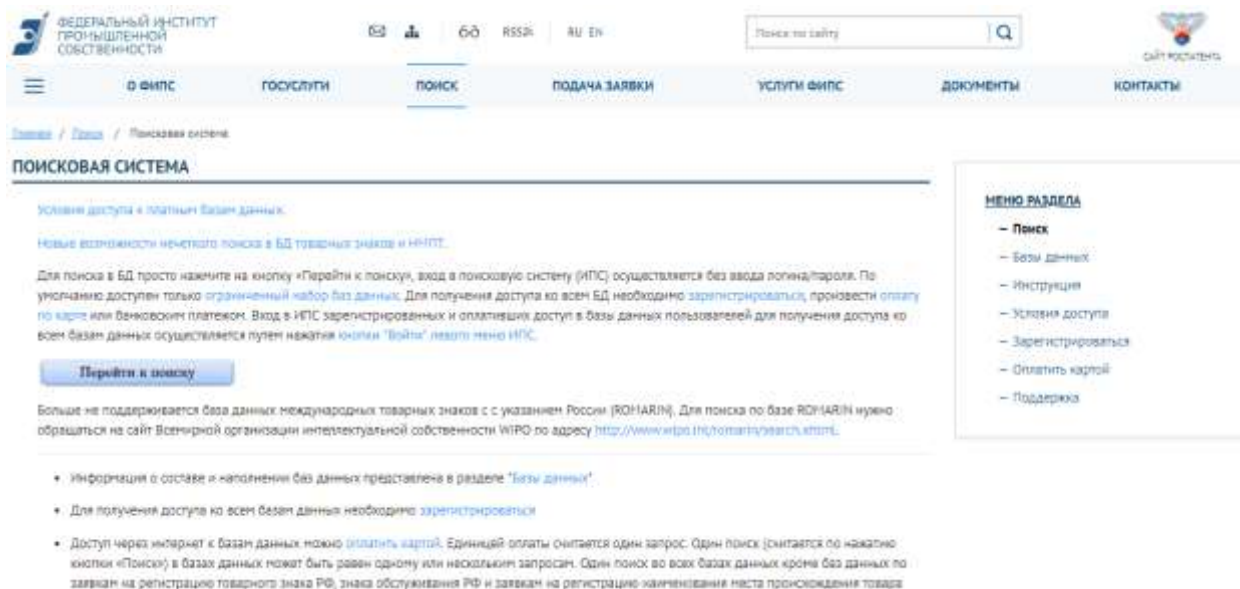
ФЕДЕРАЛЬНЫЙ ИНСТИТУТ ПРОМЫШЛЕННОЙ СОБСТВЕННОСТИ

RSS RU EN

Поиск по сайту

САЙТ РОСПАТЕНТА

О ФИПС ГОСУСЛУГИ ПОИСК ПОДАЧА ЗАЯВКИ УСЛУГИ ФИПС ДОКУМЕНТЫ КОНТАКТЫ

Главная / Поиск / Поисковая система

ПОИСКОВАЯ СИСТЕМА

Условия доступа к платным базам данных.

Новые возможности нечеткого поиска в БД товарных знаков и НМПТ.

Для поиска в БД просто нажмите на кнопку «Перейти к поиску», вход в поисковую систему (ИПС) осуществляется без ввода логина/пароля. По умолчанию доступен только ограниченный набор баз данных. Для получения доступа ко всем БД необходимо зарегистрироваться, произвести оплату по карте или банковским платежом. Вход в ИПС зарегистрированных и оплативших доступ в базы данных пользователей для получения доступа ко всем базам данных осуществляется путем нажатия кнопки "Войти" левого меню ИПС.

Перейти к поиску

Больше не поддерживается база данных международных товарных знаков с с указанием России (ROMARIN). Для поиска по базе ROMARIN нужно обращаться на сайт Всемирной организации интеллектуальной собственности WIPO по адресу http://www.wipo.int/romarin/search.xhtml.

• Информация о составе и наполнении баз данных представлена в разделе "Базы данных".

• Для получения доступа ко всем базам данных необходимо зарегистрироваться

• Доступ через интернет к базам данных можно оплатить картой. Единицей оплаты считается один запрос. Один поиск (считается по нажатию кнопки «Поиск») в базах данных может быть равен одному или нескольким запросам. Один поиск во всех базах данных кроме баз данных по заявкам на регистрацию товарного знака РФ, знака обслуживания РФ и заявкам на регистрацию наименования места происхождения товара

МЕНЮ РАЗДЕЛА
– Поиск
– Базы данных
– Инструкция
– Условия доступа
– Зарегистрироваться
– Оплатить картой
– Поддержка